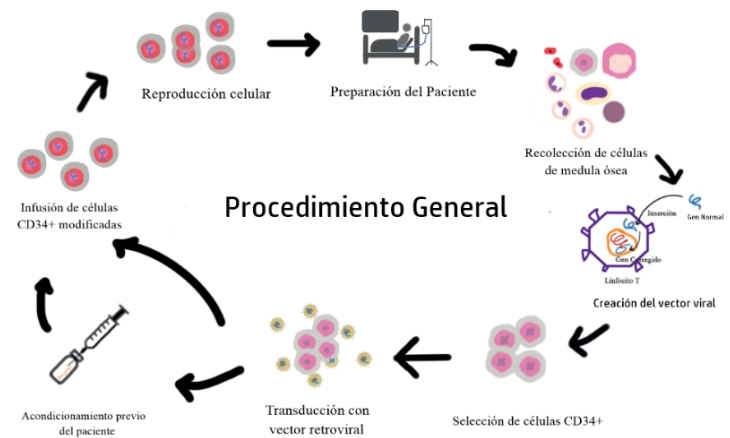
Reproducción celular

Preparación del Paciente

Recolección de células de medula ósea

Procedimiento General

Infusión de células CD34+ modificadas

Inserción

Gen Normal

Gen Corregido

Linfocito T

Creación del vector viral

Selección de células CD34+

Transducción con vector retroviral

Acondicionamiento previo del paciente